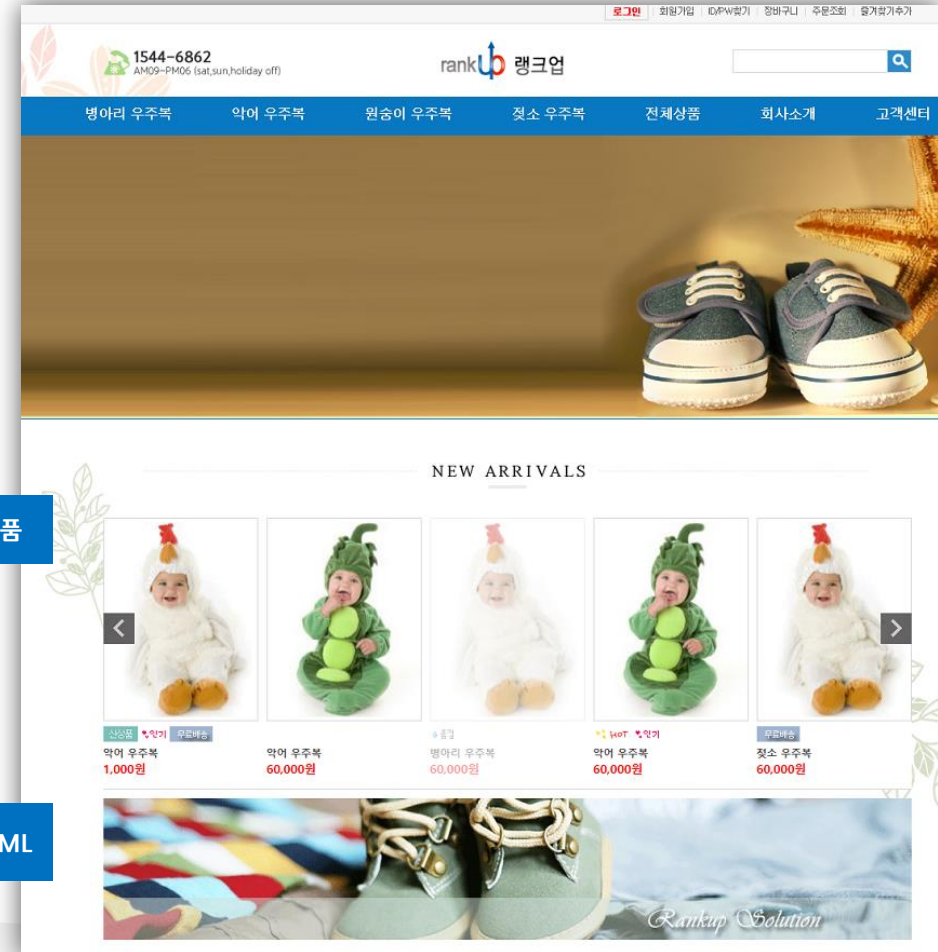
로그인 | 회원가입 | ID/PW찾기 | 장바구니 | 주문조회 | 즐겨찾기추가

1544-6862
AM09~PM06 (sat,sun,holiday off)

rankUp 랭크업

병아리 우주복 악어 우주복 원숭이 우주복 젖소 우주복 전체상품 회사소개 고객센터

NEW ARRIVALS

품

신상품 인기 무료배송
악어 우주복
1,000원

악어 우주복
60,000원

품절
병아리 우주복
60,000원

HOT 인기
악어 우주복
60,000원

무료배송
젖소 우주복
60,000원

ML

Rankup Solution